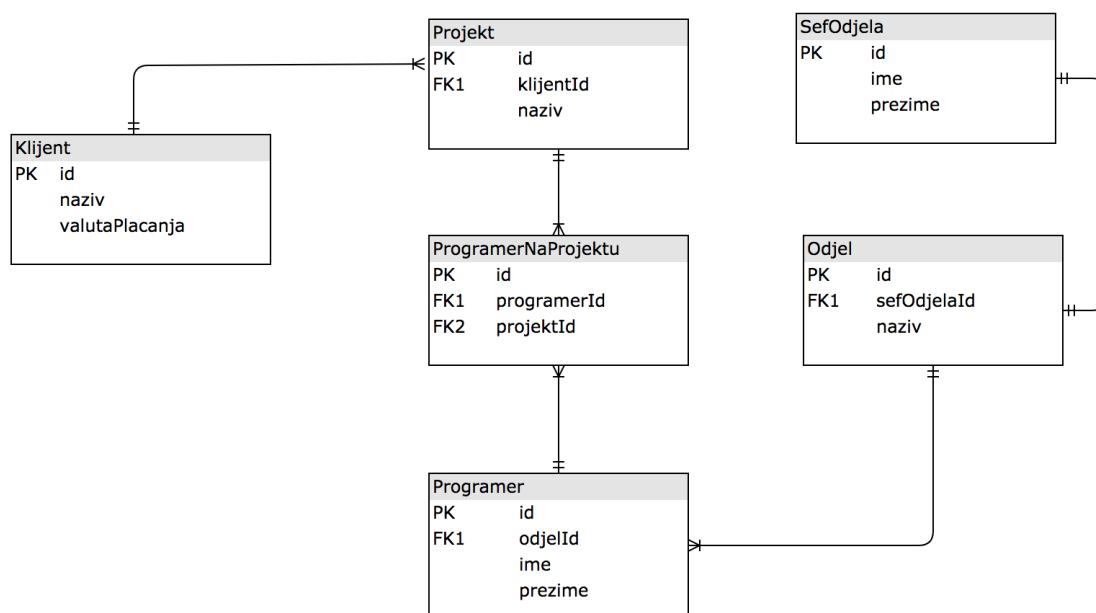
Projekt
PK id
FK1 klijentId
naziv

SefOdjela
PK id
ime
prezime

Klijent
PK id
naziv
valutaPlacanja

ProgramerNaProjektu
PK id
FK1 programerId
FK2 projektId

Odjel
PK id
FK1 sefOdjelaId
naziv

Programer
PK id
FK1 odjelId
ime
prezime